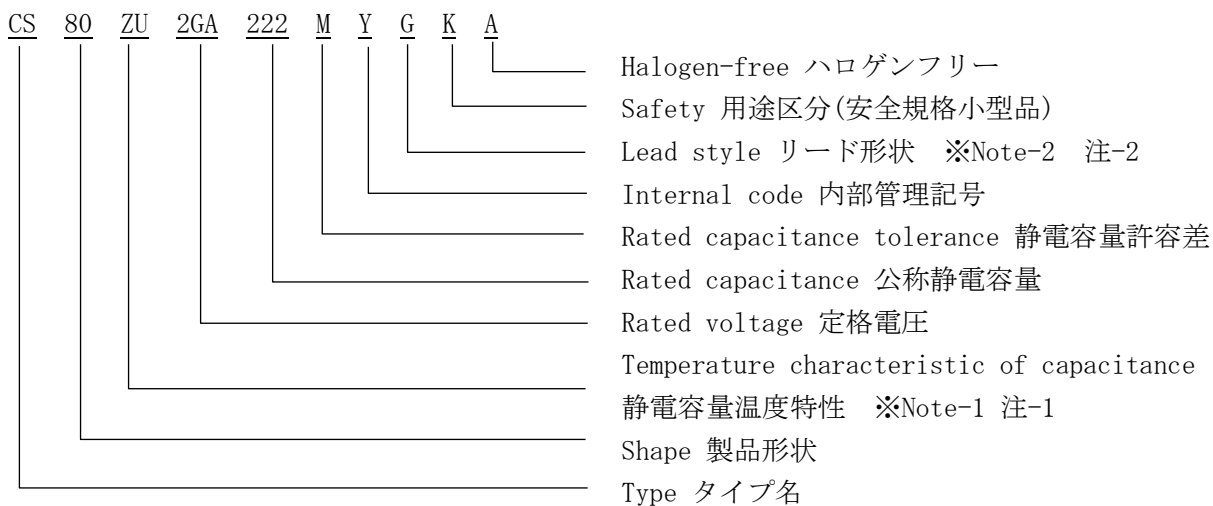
CS 80 ZU 2GA 222 M Y G K A

Halogen-free ハロゲンフリー
Safety 用途区分(安全規格小型品)
Lead style リード形状 ※Note-2 注-2
Internal code 内部管理記号
Rated capacitance tolerance 静電容量許容差
Rated capacitance 公称静電容量
Rated voltage 定格電圧
Temperature characteristic of capacitance
静電容量温度特性 ※Note-1 注-1
Shape 製品形状
Type タイプ名